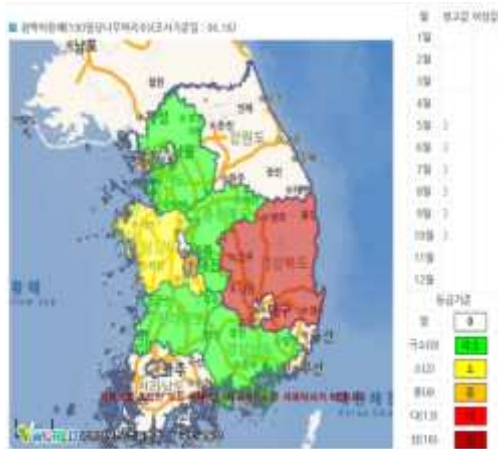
■ 광역자치행(100일단기가뭄지수)(조사기준일 : 06.16)

서울

강원도

경상북도

황 해

광주

전라남도

부산

일

월 | 경고값 | 비정상
1월
2월
3월
4월
5월
6월
7월
8월
9월
10월
11월
12월

등급기준

정 | 0
극습(성) | 
습(성) | 1
평(성) | 2
건(조) | 3
극건(조) | 4